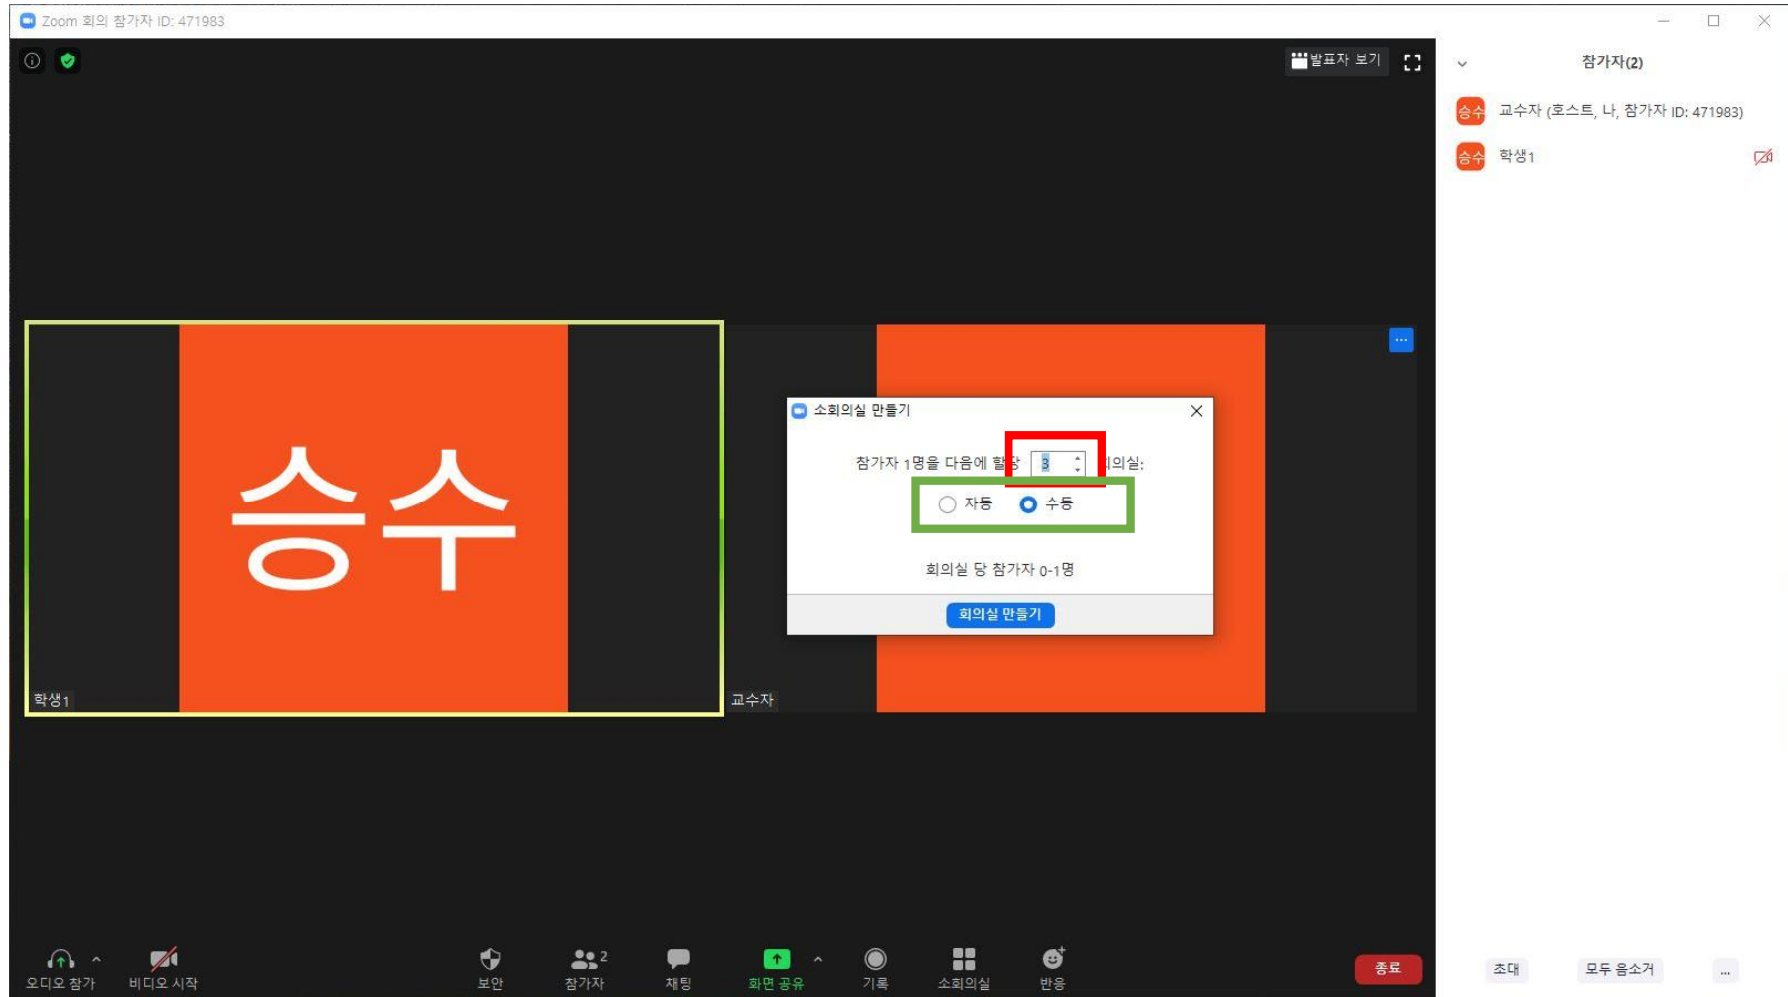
Zoom 회의 참가자 ID: 471983

발표자 보기

참가자(2)

승수 교수자 (호스트, 나, 참가자 ID: 471983)

승수 학생1

승수

소회의실 만들기

참가자 1명을 다음에 할당 3 회의실:

자동 수동

회의실 당 참가자 0-1명

회의실 만들기

학생1

교수자

오디오 참가 비디오 시작 보안 참가자 2 채팅 화면 공유 기록 소회의실 반응 종료

초대 모두 음소거 ...